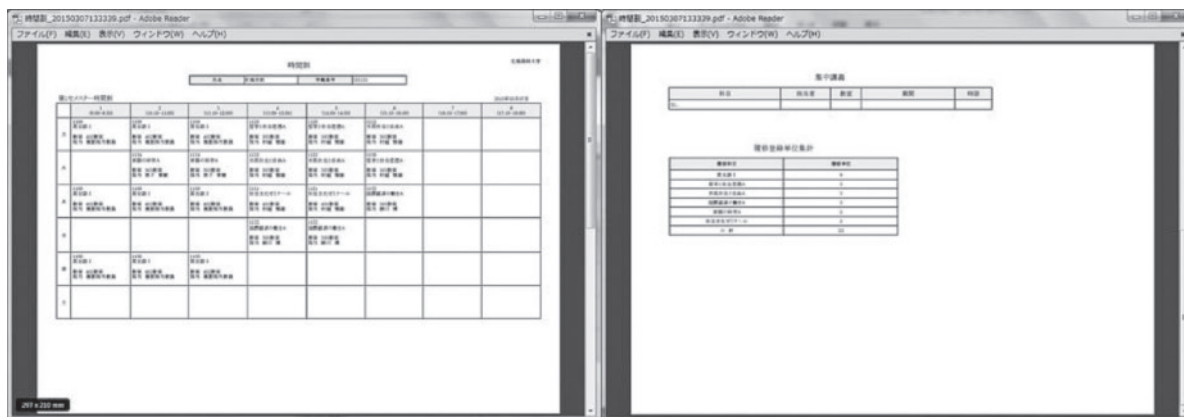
時間割_20150307133339.pdf - Adobe Reader
ファイル(F) 編集(E) 表示(V) ウィンドウ(W) ヘルプ(H)

時間割

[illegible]

前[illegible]セメスター時間割

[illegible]

297 x 210 mm

時間割_20150307133339.pdf - Adobe Reader
ファイル(F) 編集(E) 表示(V) ウィンドウ(W) ヘルプ(H)

集中講義

| 科目 | 担当者 | 曜日 | 期間 | 時限 |
|---|---|---|---|---|
| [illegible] | | | | |

履修登録単位集計

| 履修科目 | 履修単位 |
|---|---|
| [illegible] | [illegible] |
| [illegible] | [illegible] |
| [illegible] | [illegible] |
| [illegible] | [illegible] |
| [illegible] | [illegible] |
| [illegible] | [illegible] |
| 合 計 | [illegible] |